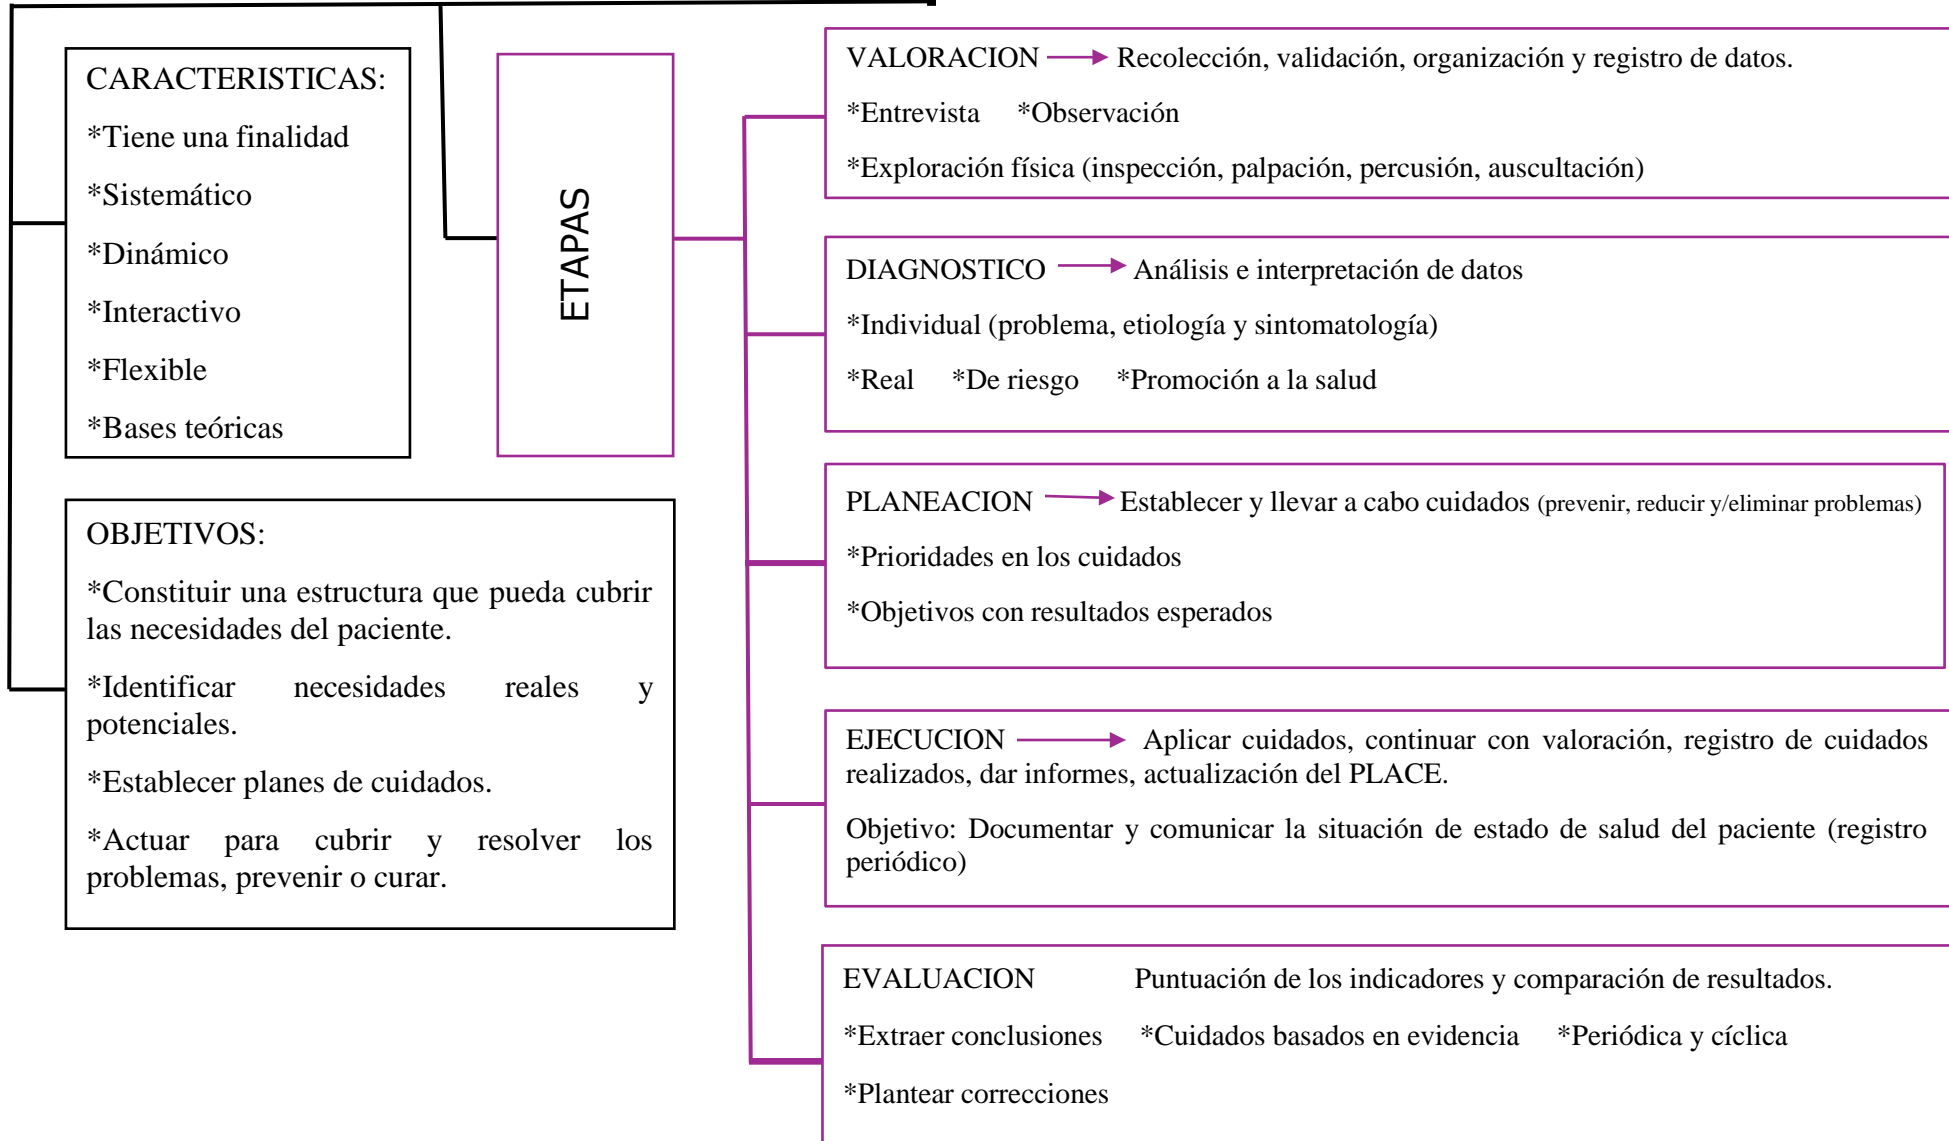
CARACTERISTICAS:

*Tiene una finalidad

*Sistemático

*Dinámico

*Interactivo

*Flexible

*Bases teóricas

OBJETIVOS:

*Constituir una estructura que pueda cubrir las necesidades del paciente.

*Identificar necesidades reales y potenciales.

*Establecer planes de cuidados.

*Actuar para cubrir y resolver los problemas, prevenir o curar.

ETAPAS

VALORACION → Recolección, validación, organización y registro de datos.

*Entrevista *Observación

*Exploración física (inspección, palpación, percusión, auscultación)

DIAGNOSTICO → Análisis e interpretación de datos

*Individual (problema, etiología y sintomatología)

*Real *De riesgo *Promoción a la salud

PLANEACION → Establecer y llevar a cabo cuidados (prevenir, reducir y/eliminar problemas)

*Prioridades en los cuidados

*Objetivos con resultados esperados

EJECUCION → Aplicar cuidados, continuar con valoración, registro de cuidados realizados, dar informes, actualización del PLACE.

Objetivo: Documentar y comunicar la situación de estado de salud del paciente (registro periódico)

EVALUACION Puntuación de los indicadores y comparación de resultados.

*Extraer conclusiones *Cuidados basados en evidencia *Periódica y cíclica

*Plantear correcciones